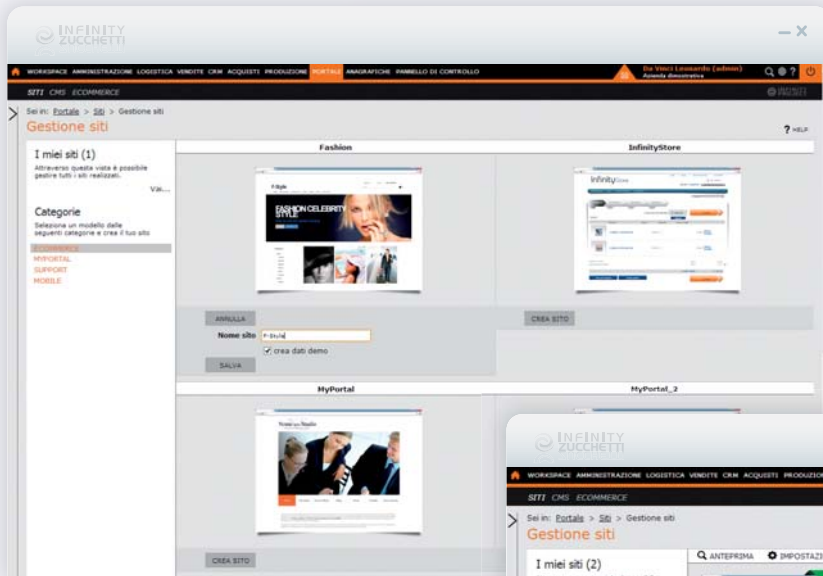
INFINITY ZUCCHETTI

WORKSPACE AMMINISTRAZIONE LOGISTICA VENDITE CRM ACQUISTI PRODUZIONE PORTALE ANAGRAFICHE PANNELLO DI CONTROLLO

Da Vinci Leonardo (admin)
Azienda dimostrativa

SITI CMS ECOMMERCE

Sei in: Portale > Siti > Gestione siti

Gestione siti

? HELP

I miei siti (1)

Attraverso questa vista è possibile gestire tutti i siti realizzati.

Vai...

Categorie

Seleziona un modello dalle seguenti categorie e crea il tuo sito

ECOMMERCE
MYPORTAL
SUPPORT
MOBILE

Fashion

F-Style

FASHION CELEBRITY STYLE

InfinityStore

Infinity Store

ANNULLA

Nome sito F-Style

crea dati demo

SALVA

CREA SITO

MyPortal

MyPortal_2

CREA SITO

INFINITY ZUCCHETTI

WORKSPACE AMMINISTRAZIONE LOGISTICA VENDITE CRM ACQUISTI PRODUZIO

SITI CMS ECOMMERCE

Sei in: Portale > Siti > Gestione siti

Gestione siti

I miei siti (2)

ANTEPRIMA IMPOSTAZI